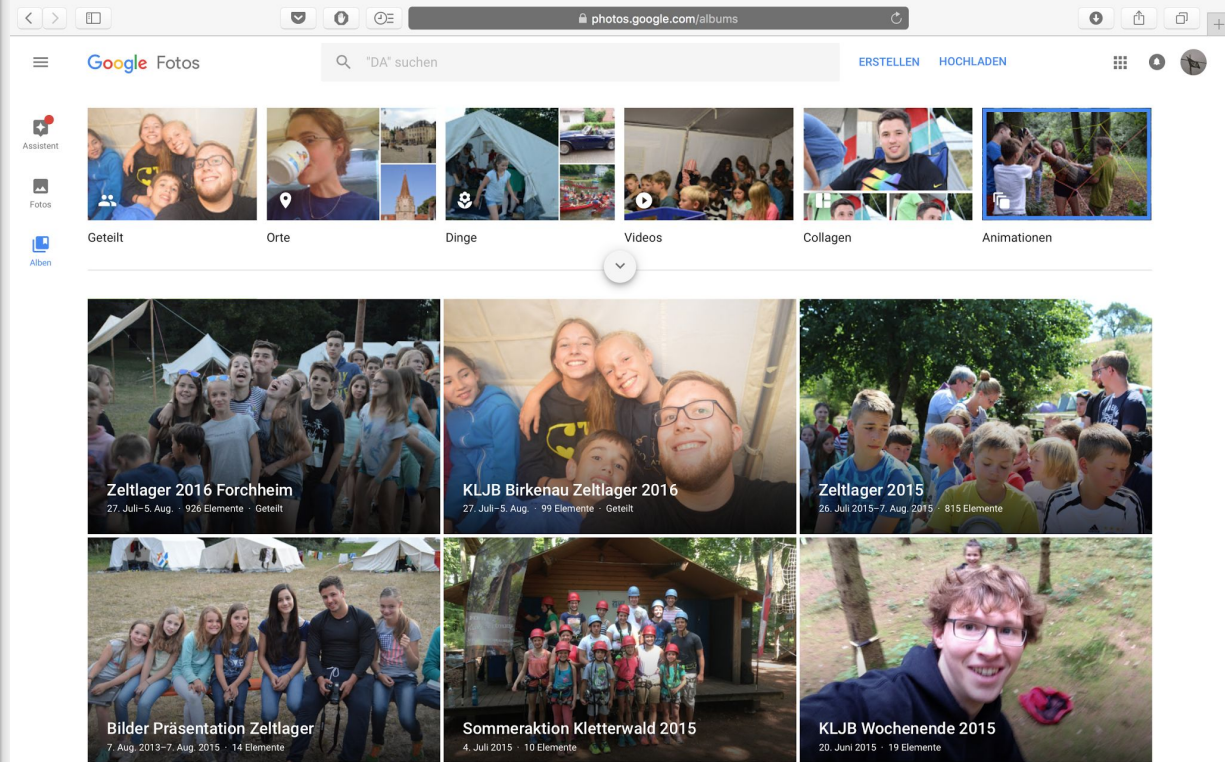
photos.google.com/albums

Google Fotos

"DA" suchen

ERSTELLEN HOCHLADEN

Assistent

Fotos

Alben

Geteilt

Orte

Dinge

Videos

Collagen

Animationen

Zeltlager 2016 Forchheim
27. Juli–5. Aug. · 926 Elemente · Geteilt

KLJB Birkenau Zeltlager 2016
27. Juli–5. Aug. · 99 Elemente · Geteilt

Zeltlager 2015
26. Juli 2015–7. Aug. 2015 · 815 Elemente

Bilder Präsentation Zeltlager
7. Aug. 2013–7. Aug. 2015 · 14 Elemente

Sommeraktion Kletterwald 2015
4. Juli 2015 · 10 Elemente

KLJB Wochenende 2015
20. Juni 2015 · 19 Elemente